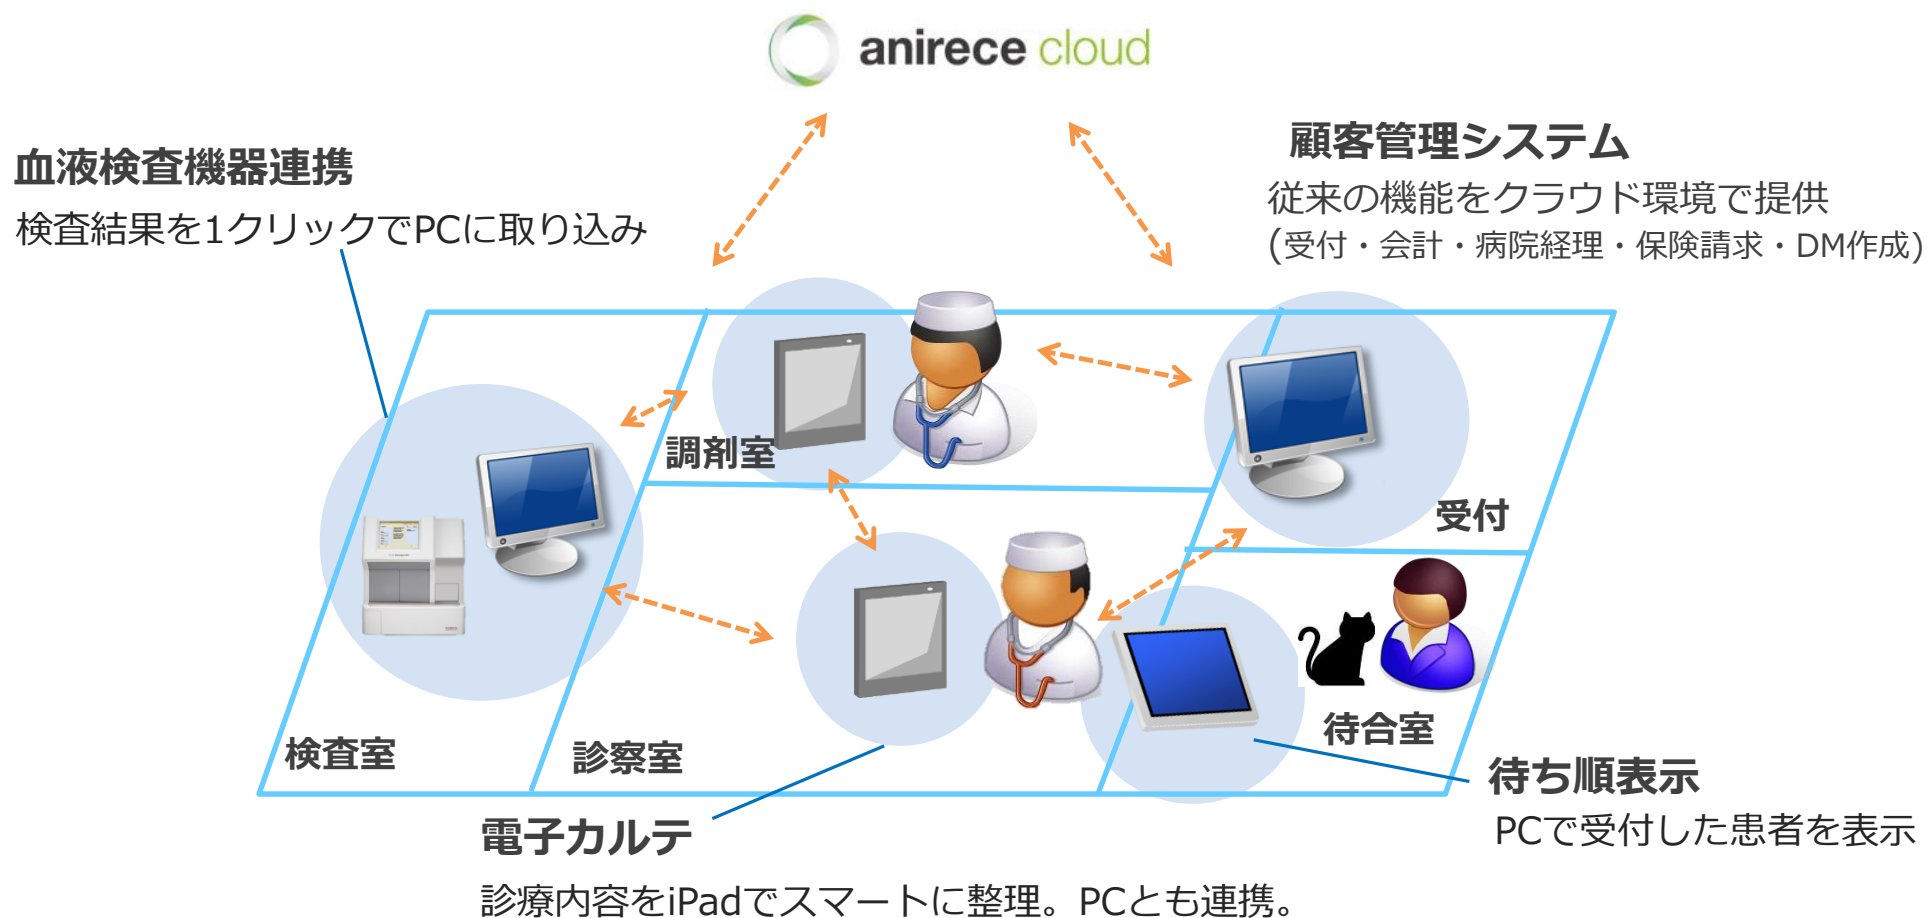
anirece cloud

血液検査機器連携
検査結果を1クリックでPCに取り込み

顧客管理システム
従来の機能をクラウド環境で提供
(受付・会計・病院経理・保険請求・DM作成)

調剤室

受付

検査室

診察室

待合室

待ち順表示
PCで受付した患者を表示

電子カルテ
診療内容をiPadでスマートに整理。PCとも連携。